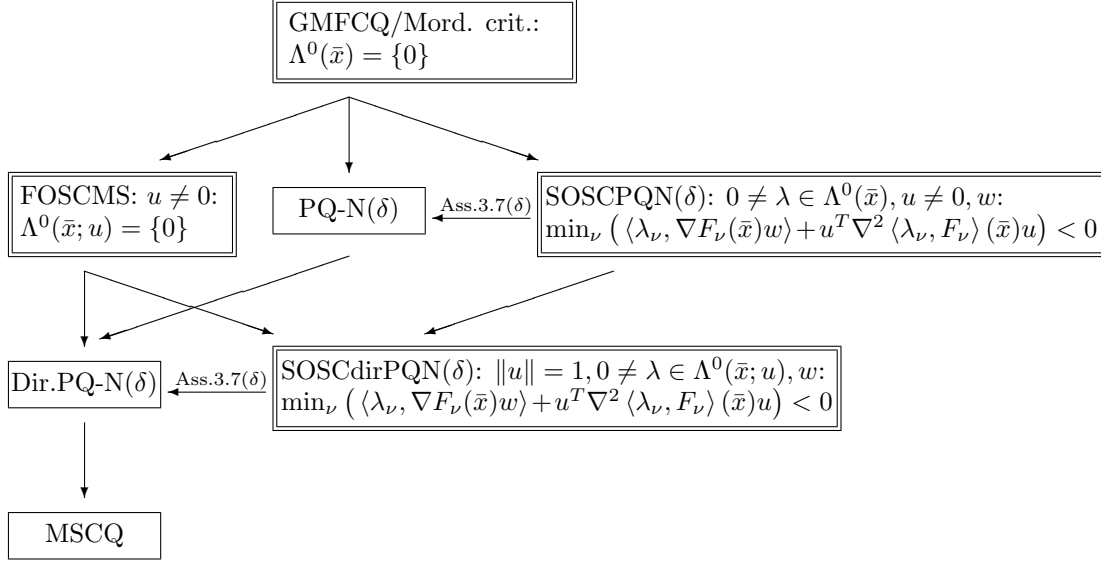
GMFCQ/Mord. crit.: $\Lambda^0(\bar{x}) = \{0\}$

FOSCMS: $u \neq 0$: $\Lambda^0(\bar{x}; u) = \{0\}$

PQ-N($\delta$)

Ass.3.7($\delta$)

SOSCPQN($\delta$): $0 \neq \lambda \in \Lambda^0(\bar{x}), u \neq 0, w$: $\min_\nu \left( \langle \lambda_\nu, \nabla F_\nu(\bar{x}) w \rangle + u^T \nabla^2 \langle \lambda_\nu, F_\nu \rangle (\bar{x}) u \right) < 0$

Dir.PQ-N($\delta$)

Ass.3.7($\delta$)

SOSCdirPQN($\delta$): $\|u\| = 1, 0 \neq \lambda \in \Lambda^0(\bar{x}; u), w$: $\min_\nu \left( \langle \lambda_\nu, \nabla F_\nu(\bar{x}) w \rangle + u^T \nabla^2 \langle \lambda_\nu, F_\nu \rangle (\bar{x}) u \right) < 0$

MSCQ